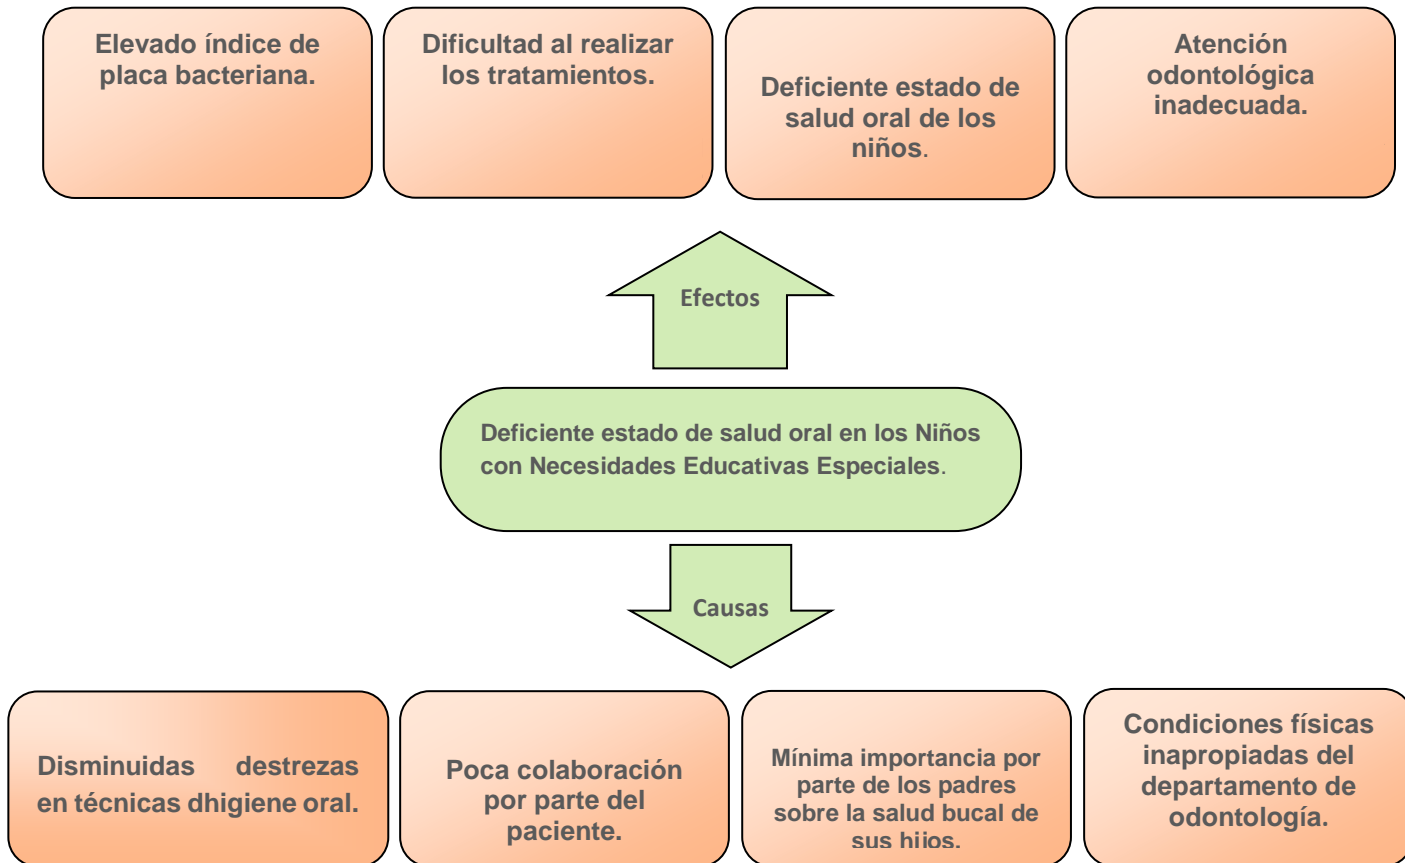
Elevado índice de placa bacteriana.

Dificultad al realizar los tratamientos.

Deficiente estado de salud oral de los niños.

Atención odontológica inadecuada.

Efectos

Deficiente estado de salud oral en los Niños con Necesidades Educativas Especiales.

Causas

Disminuidas destrezas en técnicas dhigiene oral.

Poca colaboración por parte del paciente.

Mínima importancia por parte de los padres sobre la salud bucal de sus hijos.

Condiciones físicas inapropiadas del departamento de odontología.